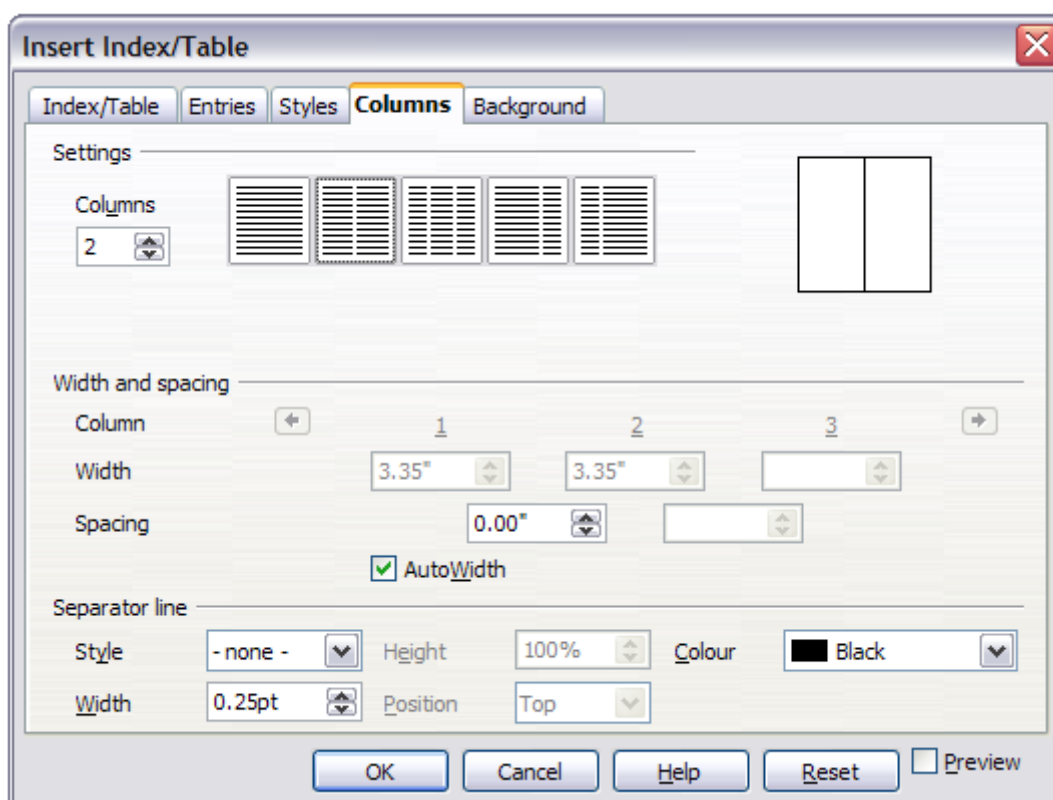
Insert Index/Table

Index/Table | Entries | Styles | Columns | Background

Settings

Columns
2

Width and spacing

Column 1 2 3

Width 3.35" 3.35"

Spacing 0.00"

AutoWidth

Separator line

Style - none - Height 100% Colour Black

Width 0.25pt Position Top

OK Cancel Help Reset Preview